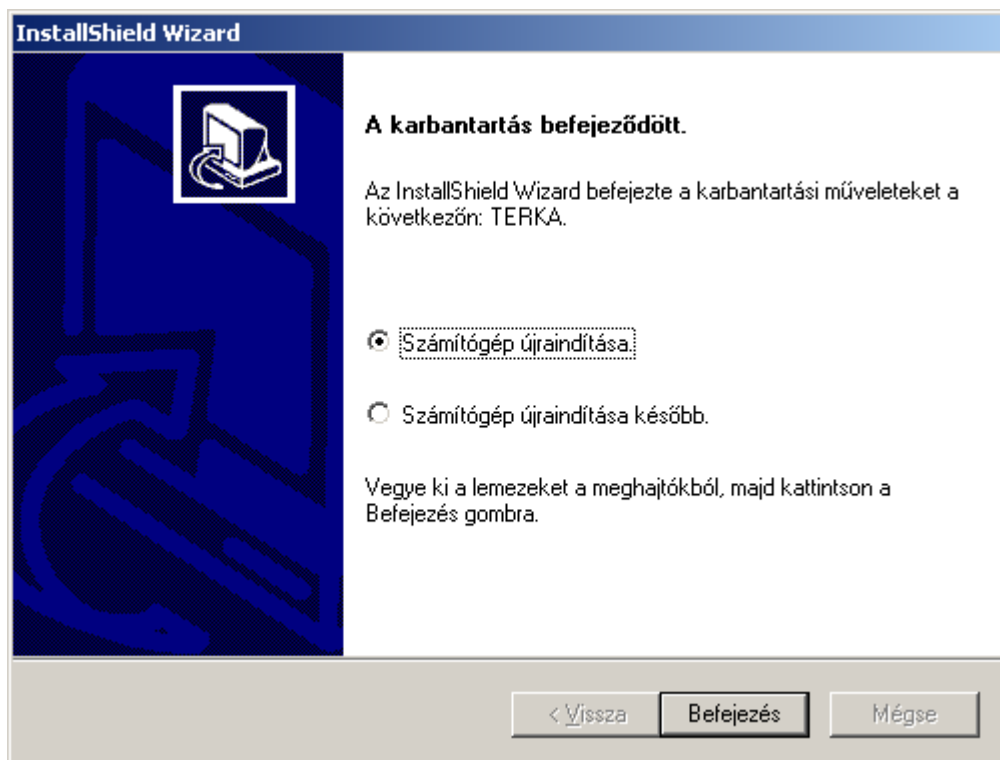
InstallShield Wizard

A karbantartás befejeződött.

Az InstallShield Wizard befejezte a karbantartási műveleteket a következőn: TERKA.

Számítógép újraindítása.

Számítógép újraindítása később.

Vegye ki a lemezeket a meghajtókból, majd kattintson a Befejezés gombra.

< Vissza | Befejezés | Mégse